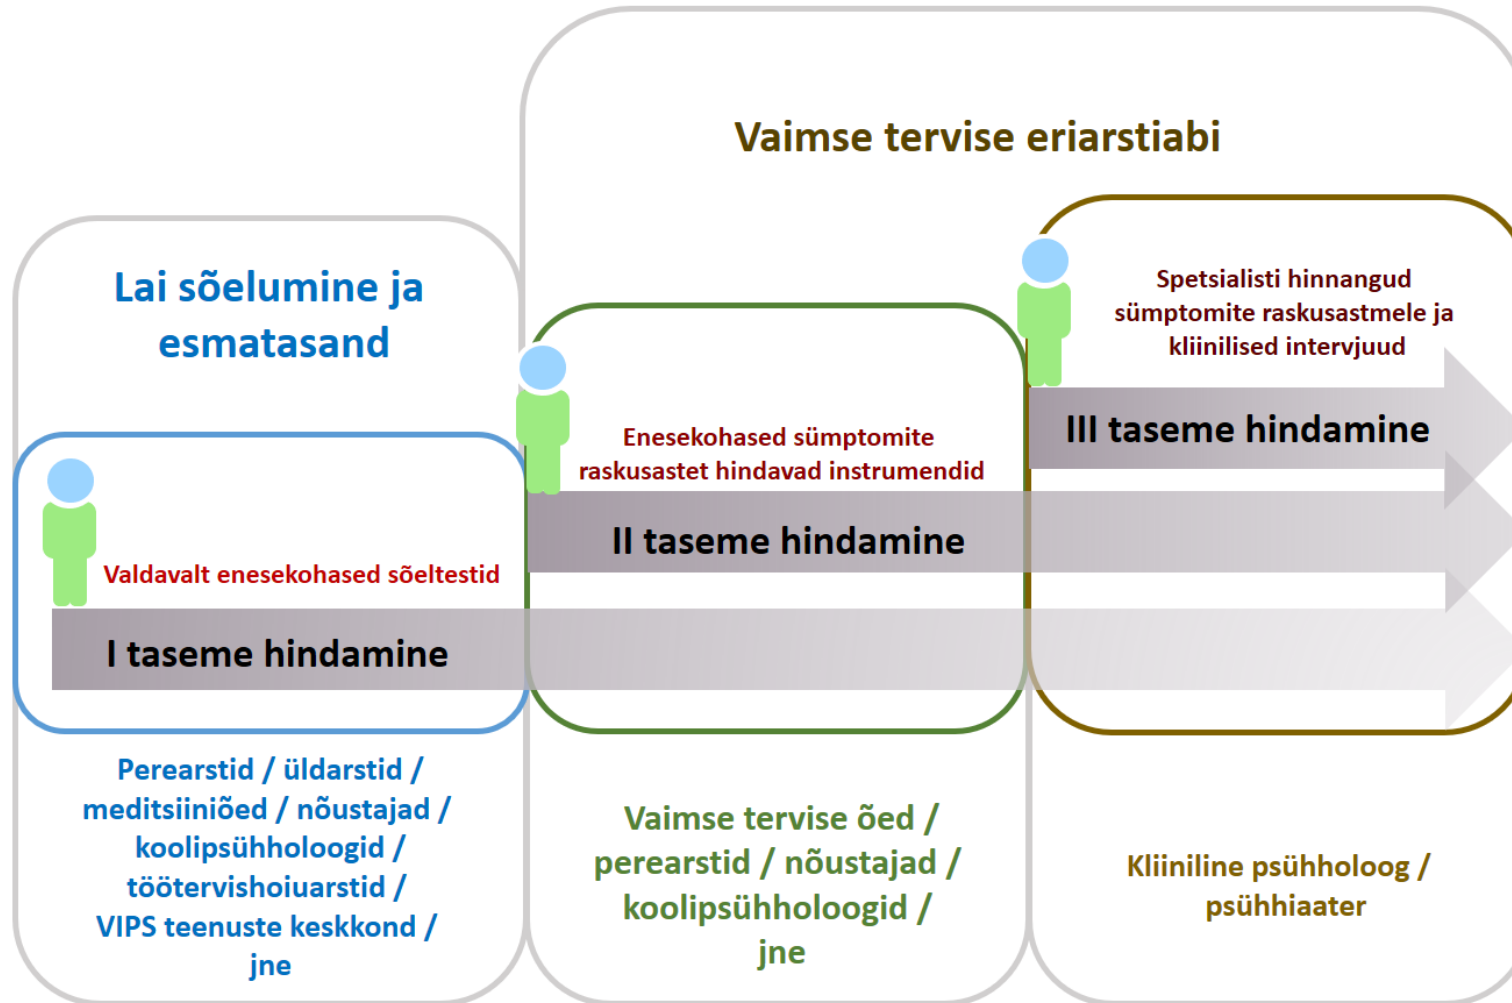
Vaimse tervise eriarstiabi

Lai sõelumine ja esmatasand

Spetsialisti hinnangud sümptomite raskusastmele ja kliinilised intervjuud

III taseme hindamine

Enesekohased sümptomite raskusastet hindavad instrumendid

II taseme hindamine

Valdavalt enesekohased sõeltestid

I taseme hindamine

Perearstid / üldarstid / meditsiiniõed / nõustajad / koolipsühholoogid / töötervishoiuarstid / VIPS teenuste keskkond / jne

Vaimse tervise õed / perearstid / nõustajad / koolipsühholoogid / jne

Kliiniline psühholoog / psühhiaater